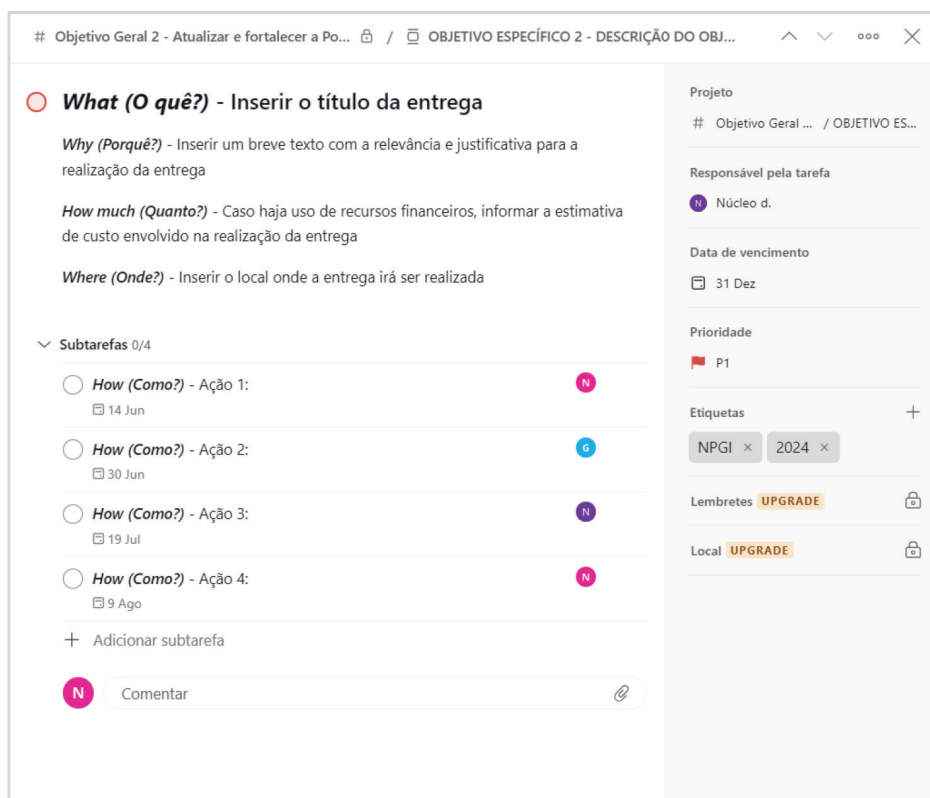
# Objetivo Geral 2 - Atualizar e fortalecer a Po... / OBJETIVO ESPECÍFICO 2 - DESCRIÇÃO DO OBJ...

***What (O quê?)*** - Inserir o título da entrega

*Why (Porquê?)* - Inserir um breve texto com a relevância e justificativa para a realização da entrega

*How much (Quanto?)* - Caso haja uso de recursos financeiros, informar a estimativa de custo envolvido na realização da entrega

*Where (Onde?)* - Inserir o local onde a entrega irá ser realizada

Subtarefas 0/4

*How (Como?)* - Ação 1: N
14 Jun

*How (Como?)* - Ação 2: G
30 Jun

*How (Como?)* - Ação 3: N
19 Jul

*How (Como?)* - Ação 4: N
9 Ago

+ Adicionar subtarefa

N Comentar

Projeto
# Objetivo Geral ... / OBJETIVO ES...

Responsável pela tarefa
N Núcleo d.

Data de vencimento
31 Dez

Prioridade
P1

Etiquetas +
NPGI × 2024 ×

Lembretes UPGRADE

Local UPGRADE